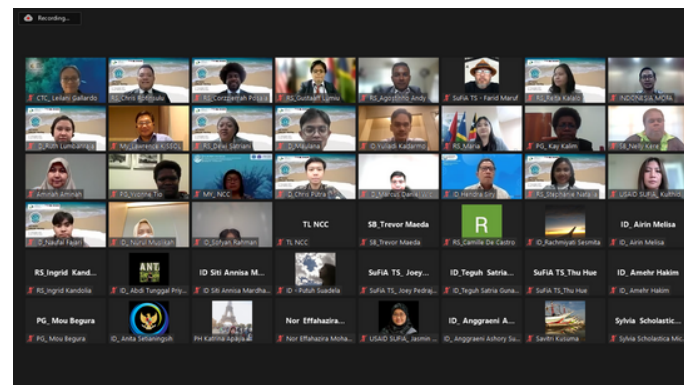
Recording...

CTC_Leilani Gallardo
RS_Chris Rotinsulu
RS_Constantin Posa
RS_Gustaaf Lumiu
RS_Agustinus Andy
SuFiA TS - Farid Maruf
RS_Rafia Kaiaki
INDONESIA_MOFA

D_Ruth Lumbantobing
MI_Lawrence K.SEDL
RS_Dewi Satriani
D_Maulana
D_Yuliadi Kadarmo
RS_Maria
PG_Kay Kalim
SB_Nelly Kere

Amirah Aminah
FS_Vizline Tio
MY_NCC
D_Chris Putra
D_Marcus Daniel
ID_Hendra Siry
RS_Stephanie Nata
USAID SUFIA_Kuffner

D_Naufal Fajari
D_Nurul Musslah
D_Sofyan Rahman
TL NCC
TL NCC
SB_Trevor Maeda
SB_Trevor Maeda
R
RS_Camille De Castro
ID_Rachmiyati Sesmita
ID_ Airin Melisa
ID_ Airin Melisa

RS_Ingrid Kand...
RS_Ingrid Kandolia
ID_Abdi Tunggal Priy...
ID Siti Annisa M...
ID Siti Annisa Mardha...
ID - Putuh Suadela
SuFiA TS_ Joey...
SuFiA TS_ Joey Pedraj...
ID_Teguh Satria...
ID_Teguh Satria Guna...
SuFiA TS_Thu Hue
SuFiA TS_Thu Hue
ID_ Amehr Hakim
ID_ Amehr Hakim

PG_ Mou Begura
PG_ Mou Begura
ID_ Anita Setianingsih
PH Katrina Apdan
Nor Effahazira...
Nor Effahazira Moha...
USAID SUFIA_Jasmin ...
ID_ Anggraeni A...
ID_ Anggraeni Ashory Su...
Savitri Kusuma
Sylvia Scholastic...
Sylvia Scholastica Mic...